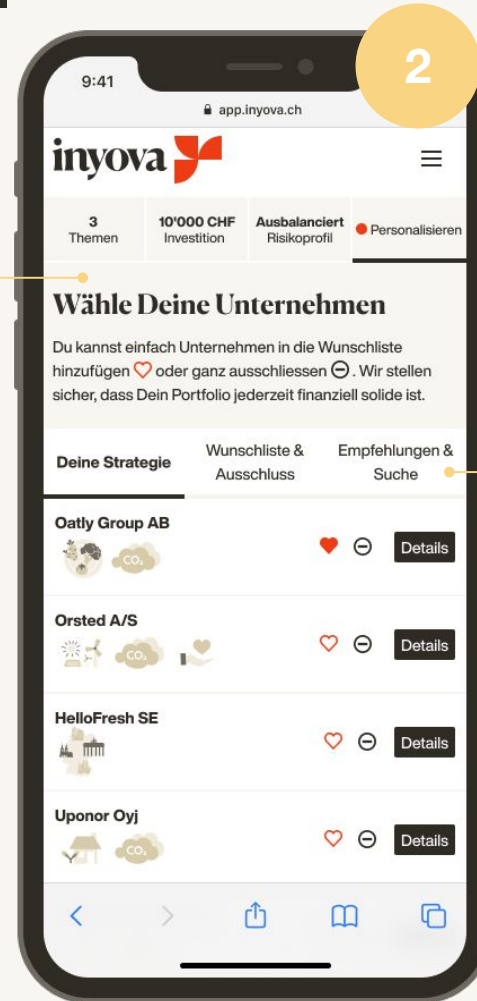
2

9:41

app.inyova.ch

inyova

3
Themen

10'000 CHF
Investition

Ausbalanciert
Risikoprofil

Personalisieren

Wähle Deine Unternehmen

Du kannst einfach Unternehmen in die Wunschliste hinzufügen oder ganz ausschliessen. Wir stellen sicher, dass Dein Portfolio jederzeit finanziell solide ist.

Deine Strategie

Wunschliste & Ausschluss

Empfehlungen & Suche

Oatly Group AB

$CO_2$

Details

Orsted A/S

$CO_2$

Details

HelloFresh SE

Details

Uponor Oyj

$CO_2$

Details